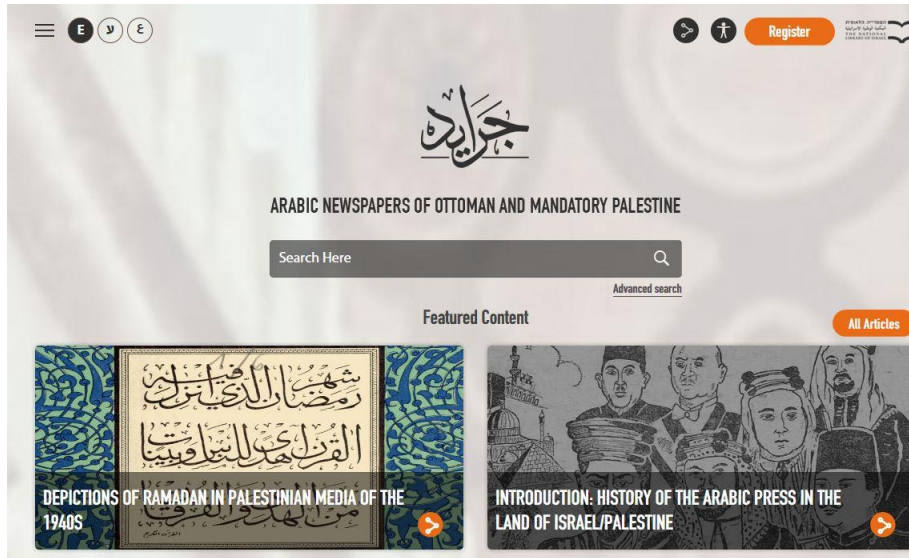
E ע ع

Register

הספרייה הלאומית
المكتبة الوطنية الإسرائيلية
THE NATIONAL LIBRARY OF ISRAEL

جرايد

ARABIC NEWSPAPERS OF OTTOMAN AND MANDATORY PALESTINE

Search Here

Advanced search

Featured Content

All Articles

شهر رمضان الذي أنزل فيه القرآن هدى للناس وبينات من الهدى والفرقان

DEPICTIONS OF RAMADAN IN PALESTINIAN MEDIA OF THE 1940S

INTRODUCTION: HISTORY OF THE ARABIC PRESS IN THE LAND OF ISRAEL/PALESTINE